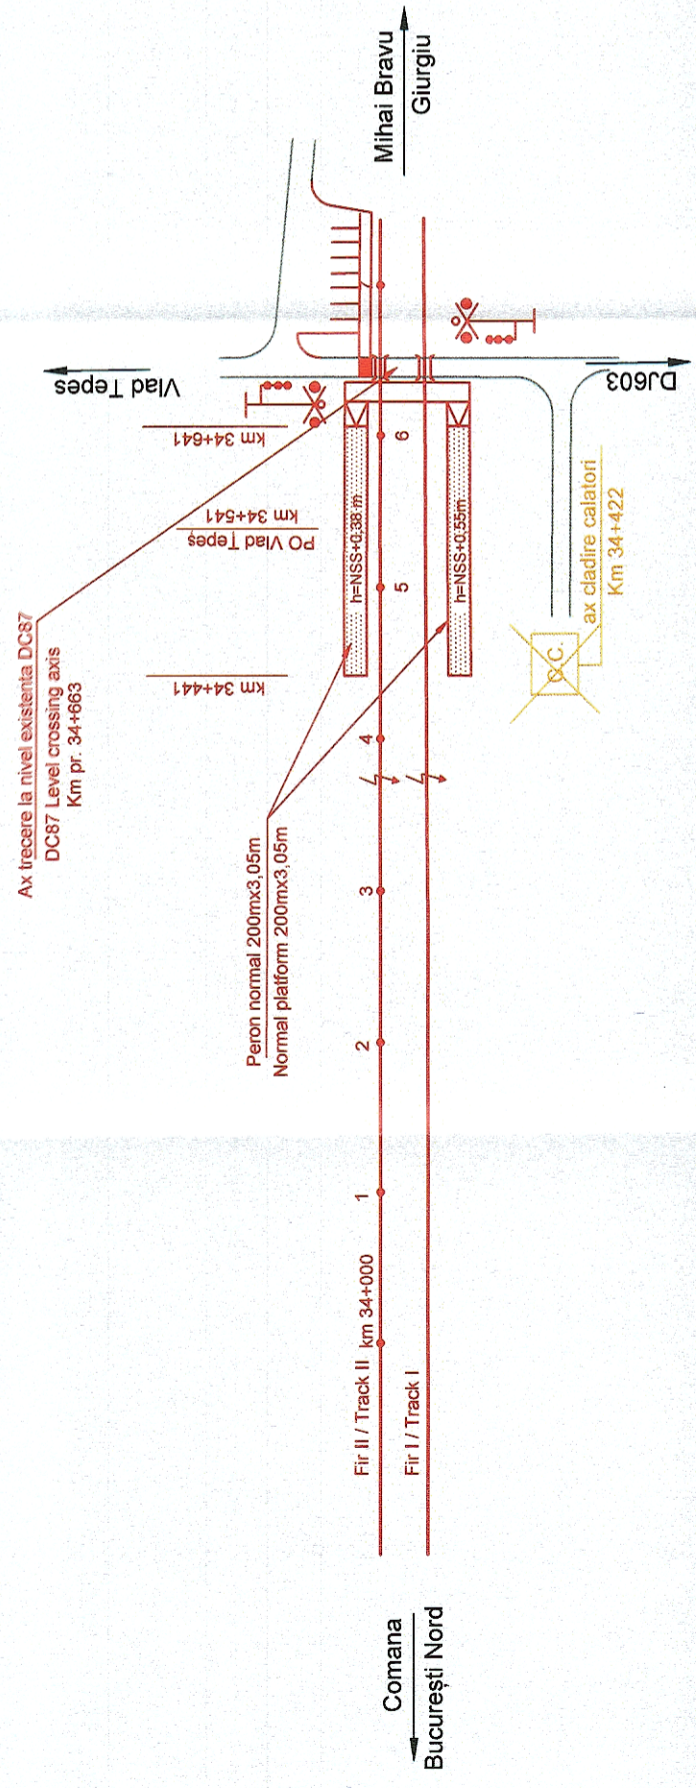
Mihai Bravu
Giurgiu

Vlad Tepes

DJ603

km 34+641

km 34+541
PO Vlad Tepes

ax cladire calatori
Km 34+422

C.C.

Ax trecere la nivel existenta DC87
DC87 Level crossing axis
Km pr. 34+663

km 34+441

h=NSS+0,38 m
h=NSS+0,55m

6
5
4
3
2
1

Peron normal 200mx3,05m
Normal platform 200mx3,05m

Fir II / Track II km 34+000
Fir I / Track I

Comana
București Nord